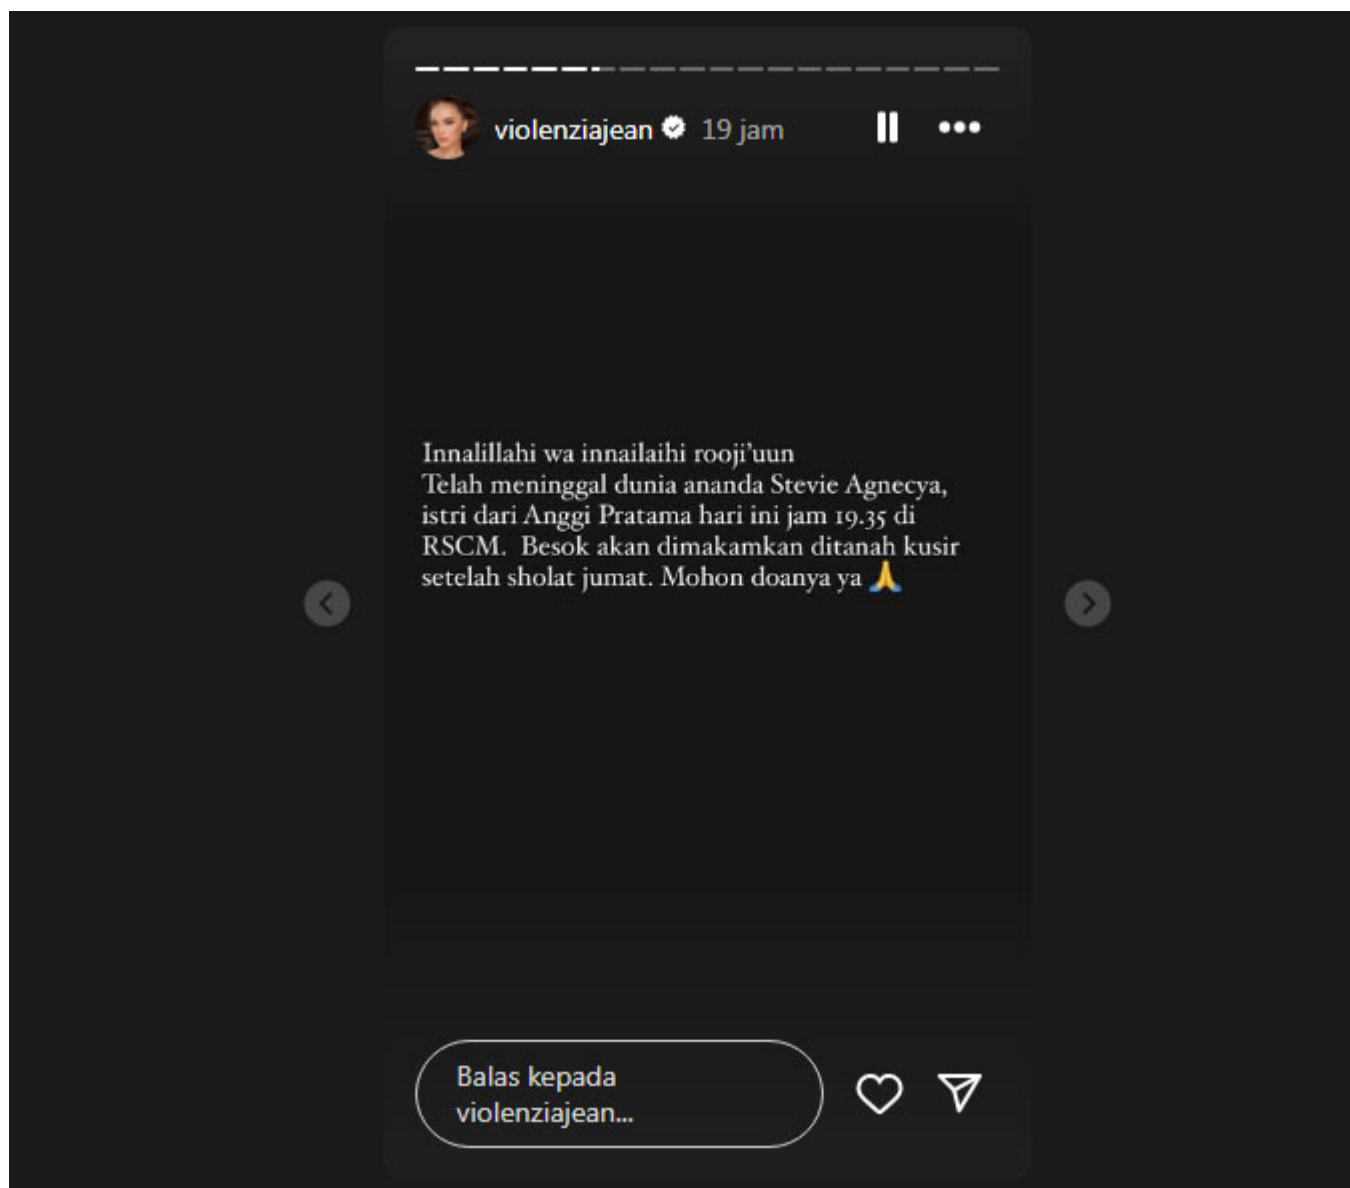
violenziajean 19 jam

Innalillahi wa innailaihi rooji'uun
Telah meninggal dunia ananda Stevie Agnecya, istri dari Anggi Pratama hari ini jam 19.35 di RSCM. Besok akan dimakamkan ditanah kusir setelah sholat jumat. Mohon doanya ya 🙏

Balas kepada violenziajean...